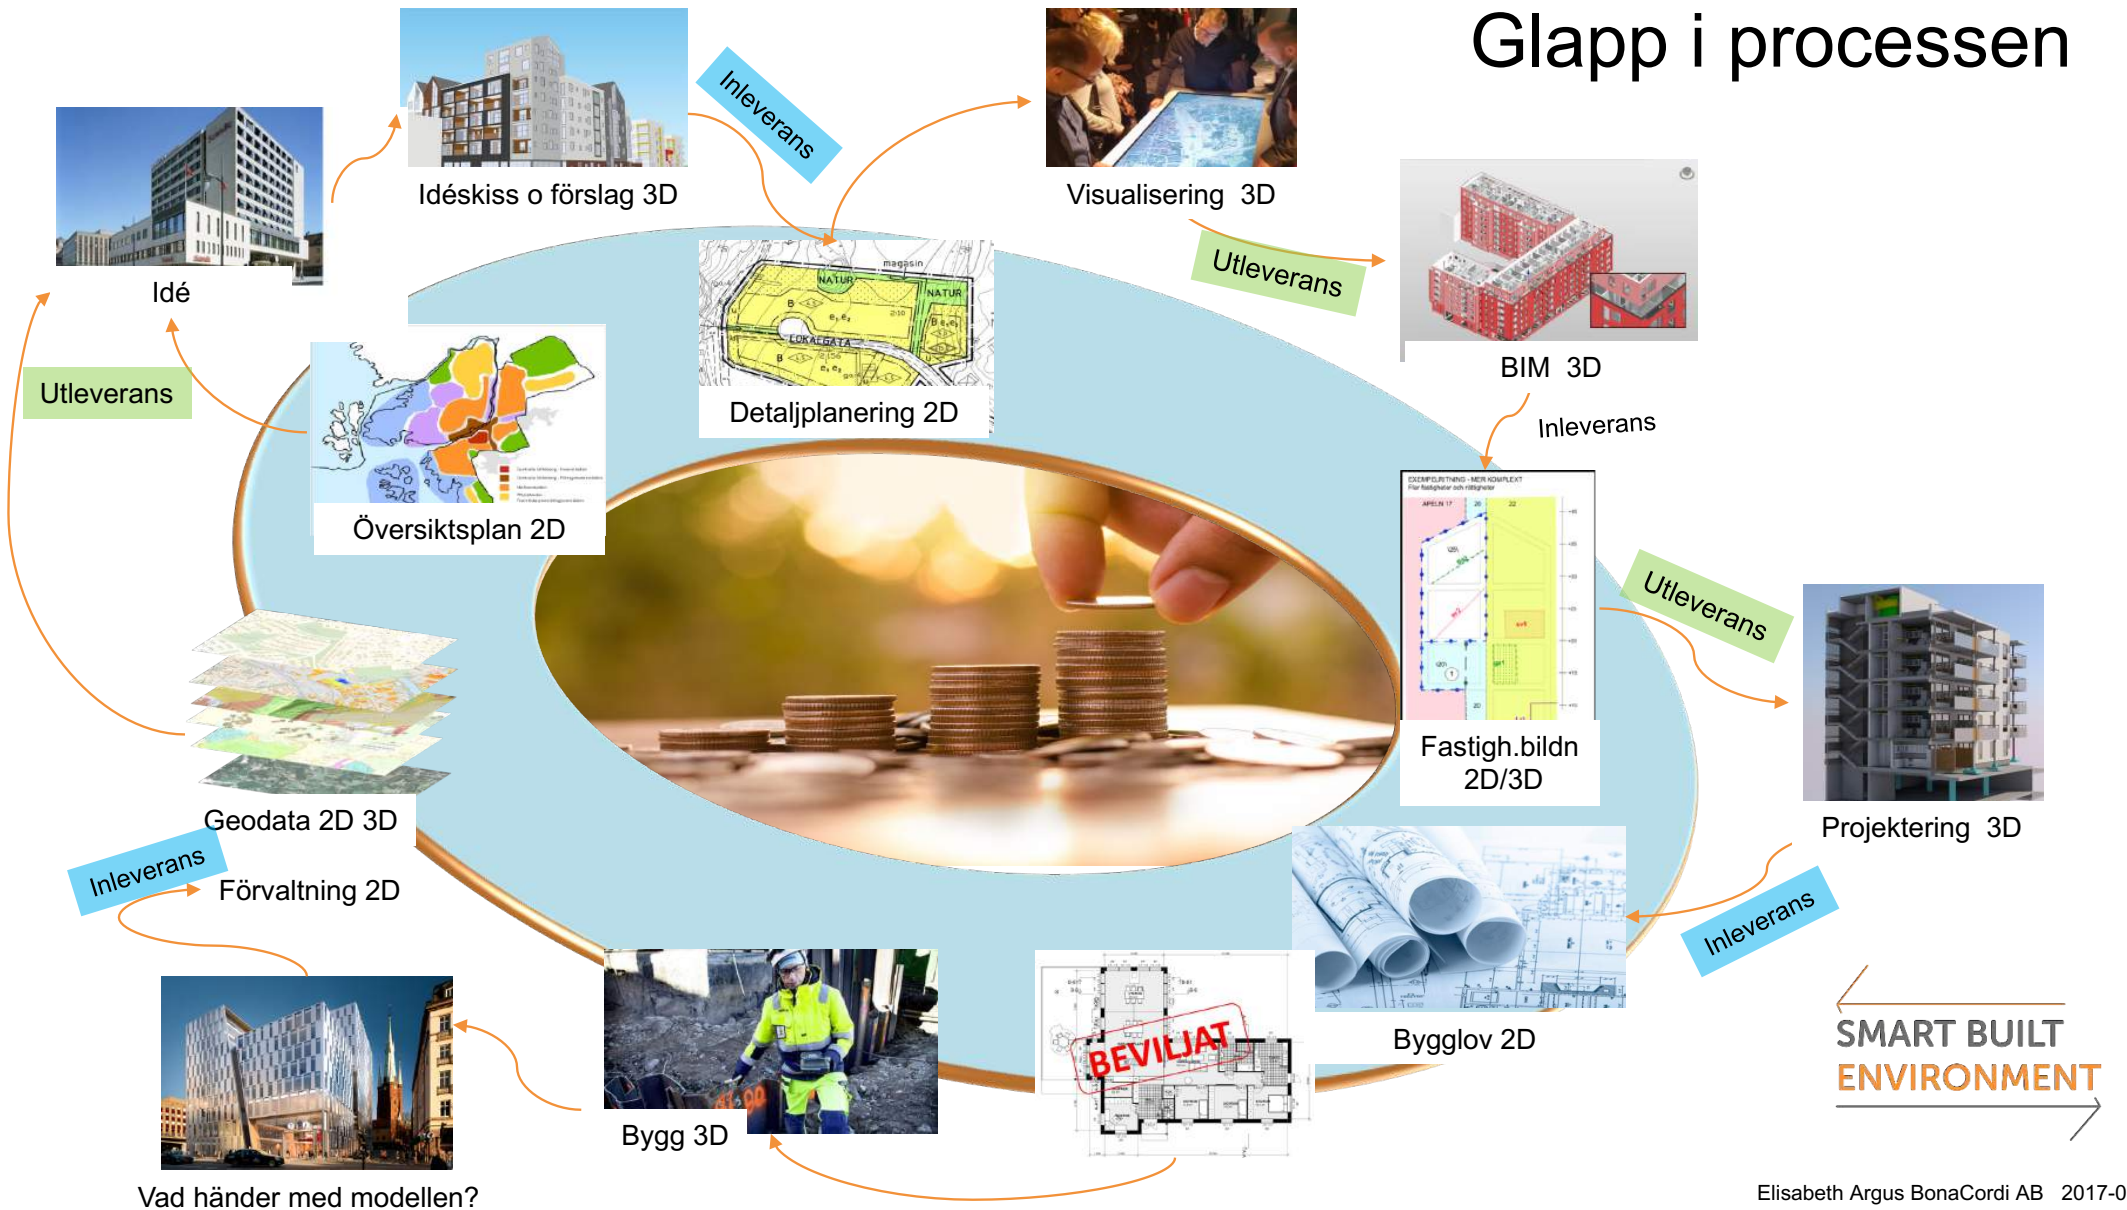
Glapp i processen

Idé

Idéskiss o förslag 3D

Inleverans

Visualisering 3D

Utleverans

BIM 3D

Detaljplanering 2D

NATUR

NATUR

magasin

LOKALGATA

Utleverans

Översiktsplan 2D

Inleverans

Fastigh.bildn 2D/3D

Utleverans

Projektering 3D

Geodata 2D 3D

Inleverans

Förvaltning 2D

Inleverans

Bygglov 2D

BEVILJAT

Bygg 3D

Vad händer med modellen?

SMART BUILT ENVIRONMENT

Elisabeth Argus BonaCordi AB 2017-0